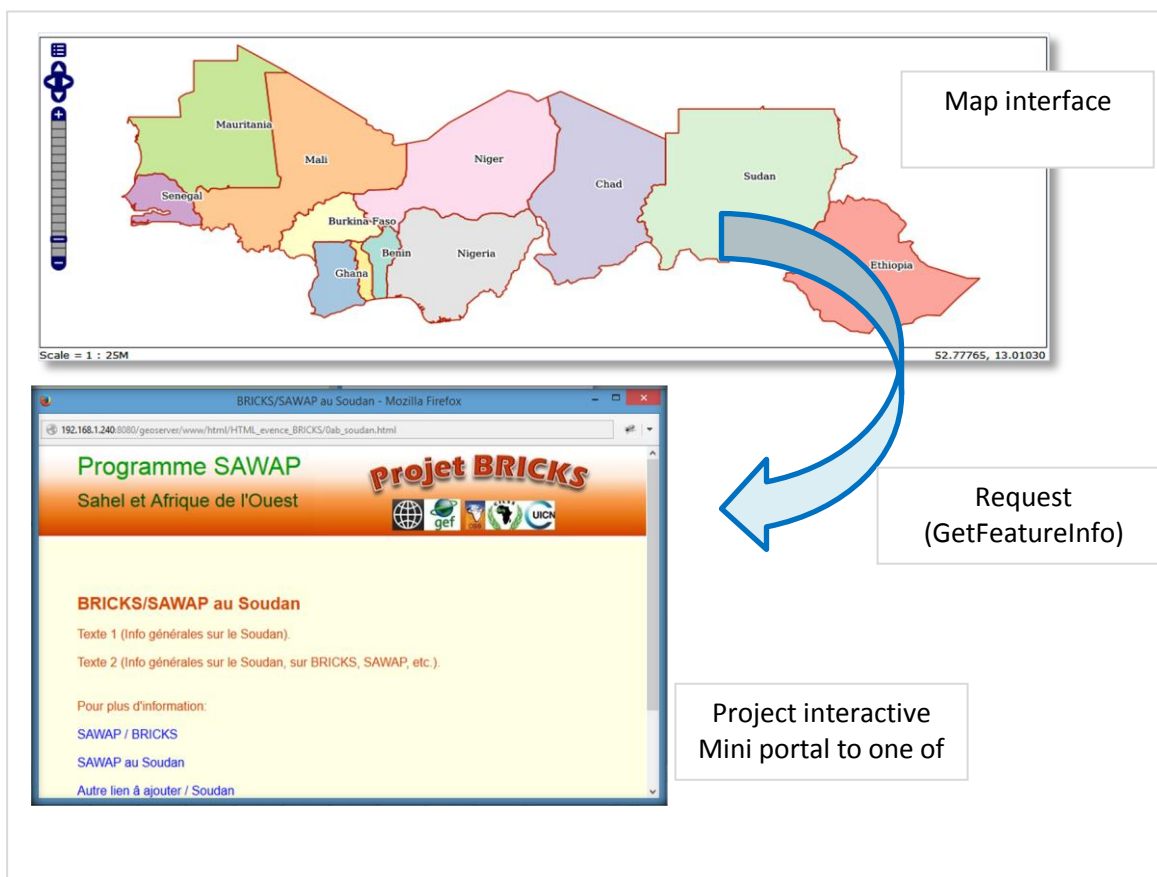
Mauritania
Mali
Niger
Chad
Sudan
Senegal
Burkina-Faso
Benin
Nigeria
Ghana
Ethiopia
Scale = 1 : 25M
52.77765, 13.01030

Map interface

BRICKS/SAWAP au Soudan - Mozilla Firefox
192.168.1.240:8080/geoserver/www/html/HTML_evence_BRICKS/0ab_soudan.html

Programme SAWAP
Sahel et Afrique de l'Ouest
Projet BRICKS
gef
UICN

BRICKS/SAWAP au Soudan
Texte 1 (Info générales sur le Soudan).
Texte 2 (Info générales sur le Soudan, sur BRICKS, SAWAP, etc.).
Pour plus d'information:
SAWAP / BRICKS
SAWAP au Soudan
Autre lien à ajouter / Soudan

Request (GetFeatureInfo)

Project interactive Mini portal to one of